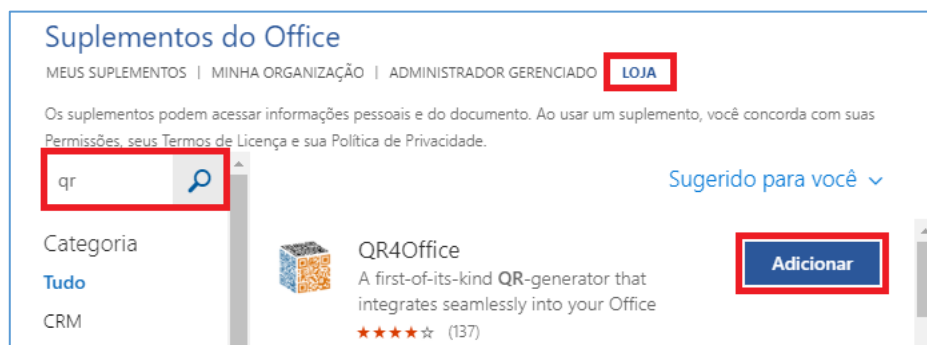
Suplementos do Office

MEUS SUPLEMENTOS | MINHA ORGANIZAÇÃO | ADMINISTRADOR GERENCIADO | LOJA

Os suplementos podem acessar informações pessoais e do documento. Ao usar um suplemento, você concorda com suas Permissões, seus Termos de Licença e sua Política de Privacidade.

qr

Sugerido para você

Categoria
Tudo
CRM

QR4Office
A first-of-its-kind QR-generator that integrates seamlessly into your Office
★★★★☆ (137)

Adicionar